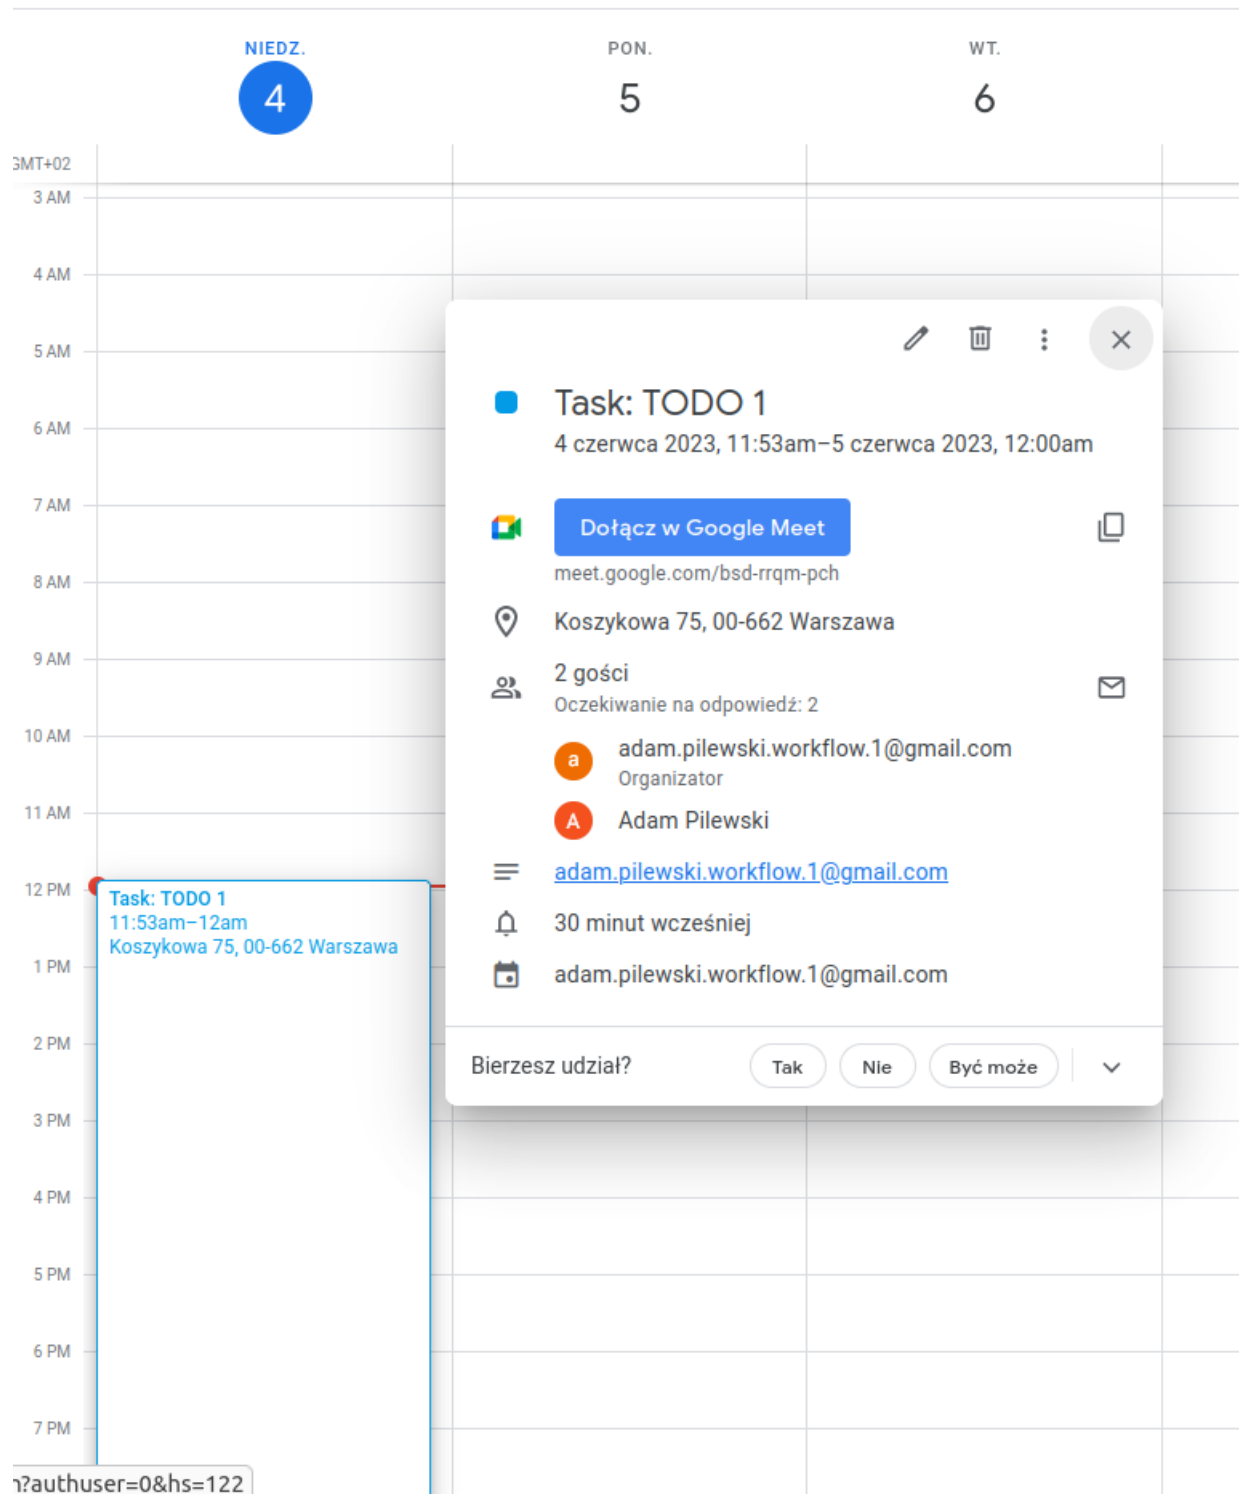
NIEDZ.
4

PON.
5

WT.
6

GMT+02
3 AM
4 AM
5 AM
6 AM
7 AM
8 AM
9 AM
10 AM
11 AM
12 PM
1 PM
2 PM
3 PM
4 PM
5 PM
6 PM
7 PM

Task: TODO 1
11:53am–12am
Koszykowa 75, 00-662 Warszawa

Task: TODO 1
4 czerwca 2023, 11:53am–5 czerwca 2023, 12:00am

Dołącz w Google Meet
meet.google.com/bsd-rrqm-pch

Koszykowa 75, 00-662 Warszawa

2 gości
Oczekiwanie na odpowiedź: 2

a
adam.pilewski.workflow.1@gmail.com
Organizator

A
Adam Pilewski

adam.pilewski.workflow.1@gmail.com

30 minut wcześniej

adam.pilewski.workflow.1@gmail.com

Bierzesz udział?
Tak
Nie
Być może

?authuser=0&hs=122